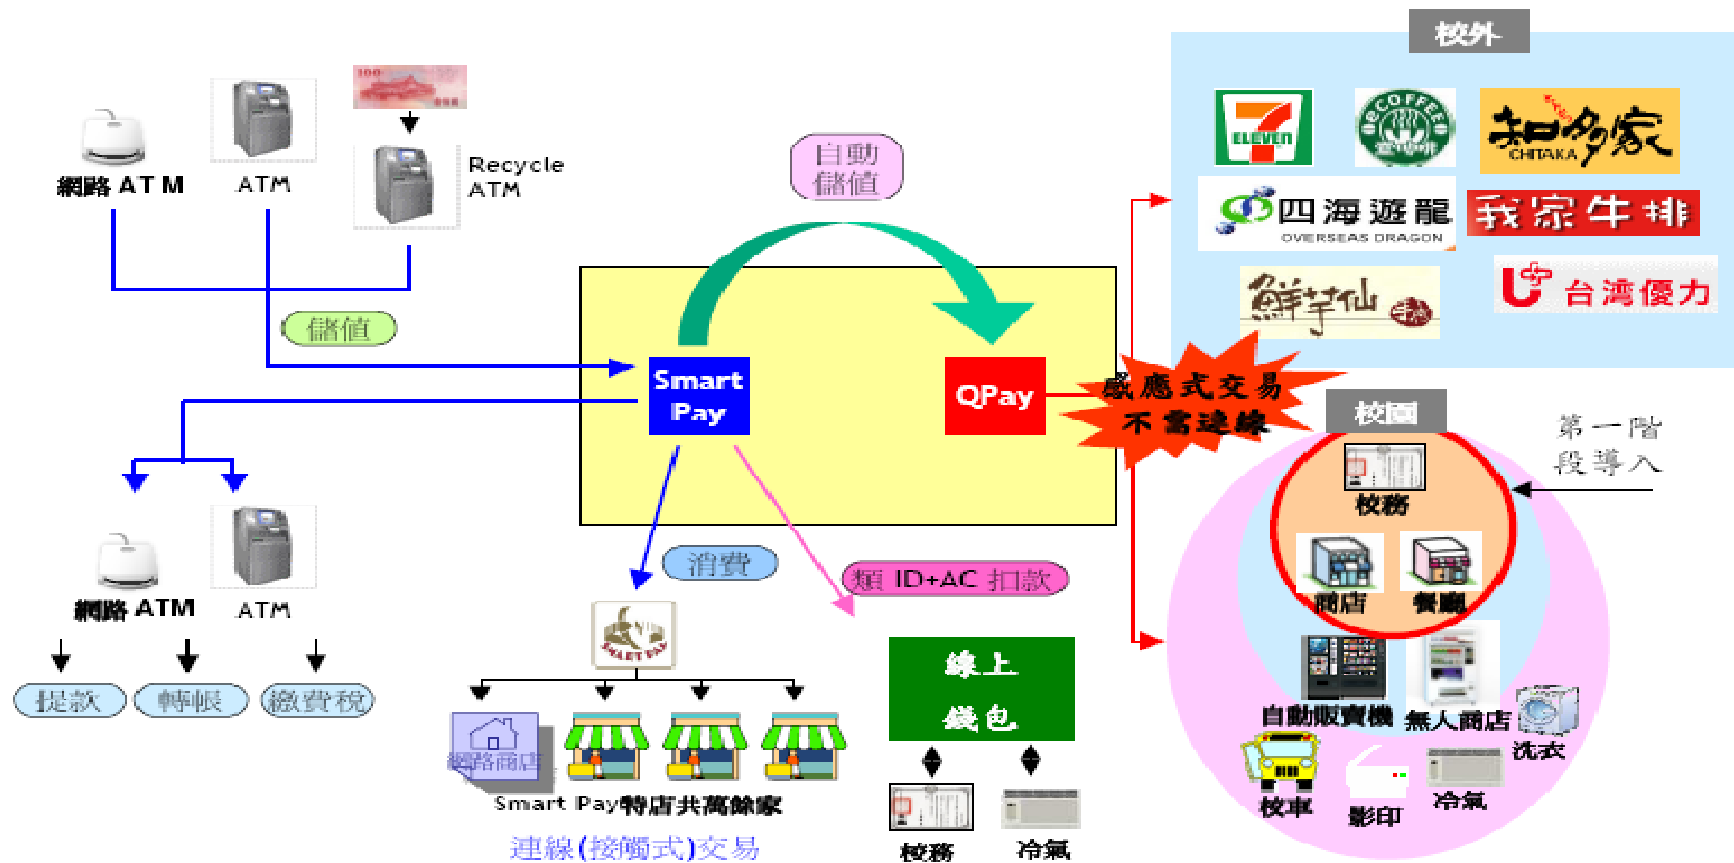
網路 AT M

ATM

100

Recycle ATM

自動 儲值

校外

ELEVEN

CoFFEE

知多家 CHITAKA

四海遊龍 OVERSEAS DRAGON

我家牛排

鮮芋仙

台灣優力

儲值

Smart Pay

QPay

感應式交易 不需連線

校園

第一階 段導入

校務

商店

餐廳

網路 ATM

ATM

消費

類 ID+AC 扣款

提款

轉帳

繳費稅

網路商店

Smart Pay特店共萬餘家

連線(接觸式)交易

線上 錢包

校務

冷氣

自動販賣機

無人商店

洗衣

校車

影印

冷氣